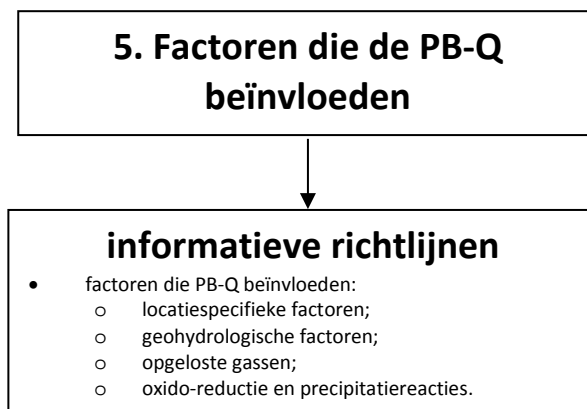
5. Factoren die de PB-Q beïnvloeden

informatieve richtlijnen

- factoren die PB-Q beïnvloeden:
  - locatiespecifieke factoren;
  - geohydrologische factoren;
  - opgeloste gassen;
  - oxido-reductie en precipitatiereacties.